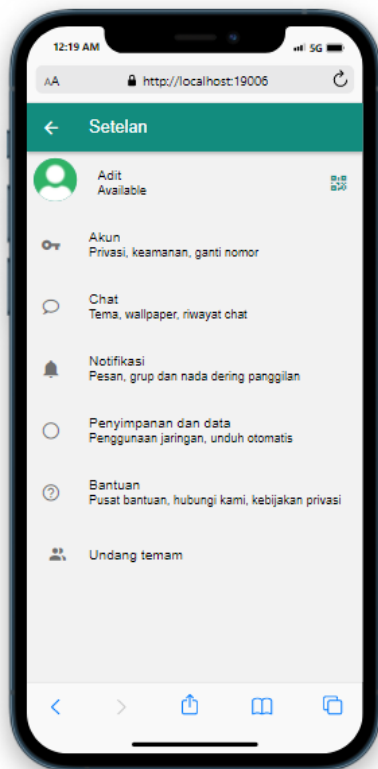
12:19 AM
5G

AA
http://localhost:19006

Setelan

Adit
Available

Akun
Privasi, keamanan, ganti nomor

Chat
Tema, wallpaper, riwayat chat

Notifikasi
Pesan, grup dan nada dering panggilan

Penyimpanan dan data
Penggunaan jaringan, unduh otomatis

Bantuan
Pusat bantuan, hubungi kami, kebijakan privasi

Undang temam